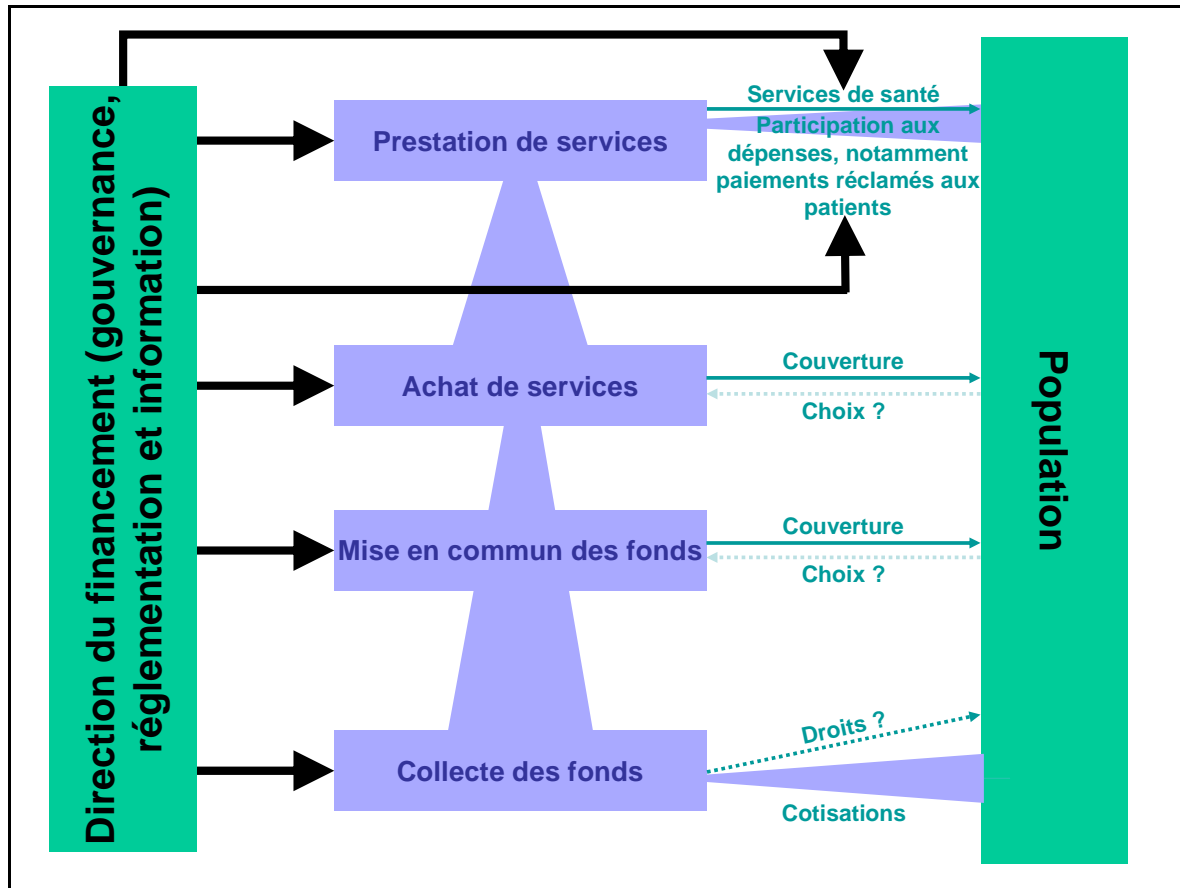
Direction du financement (gouvernance, réglementation et information)

Prestation de services

Services de santé

Participation aux dépenses, notamment paiements réclamés aux patients

Achat de services

Couverture

Choix ?

Mise en commun des fonds

Couverture

Choix ?

Collecte des fonds

Droits ?

Cotisations

Population